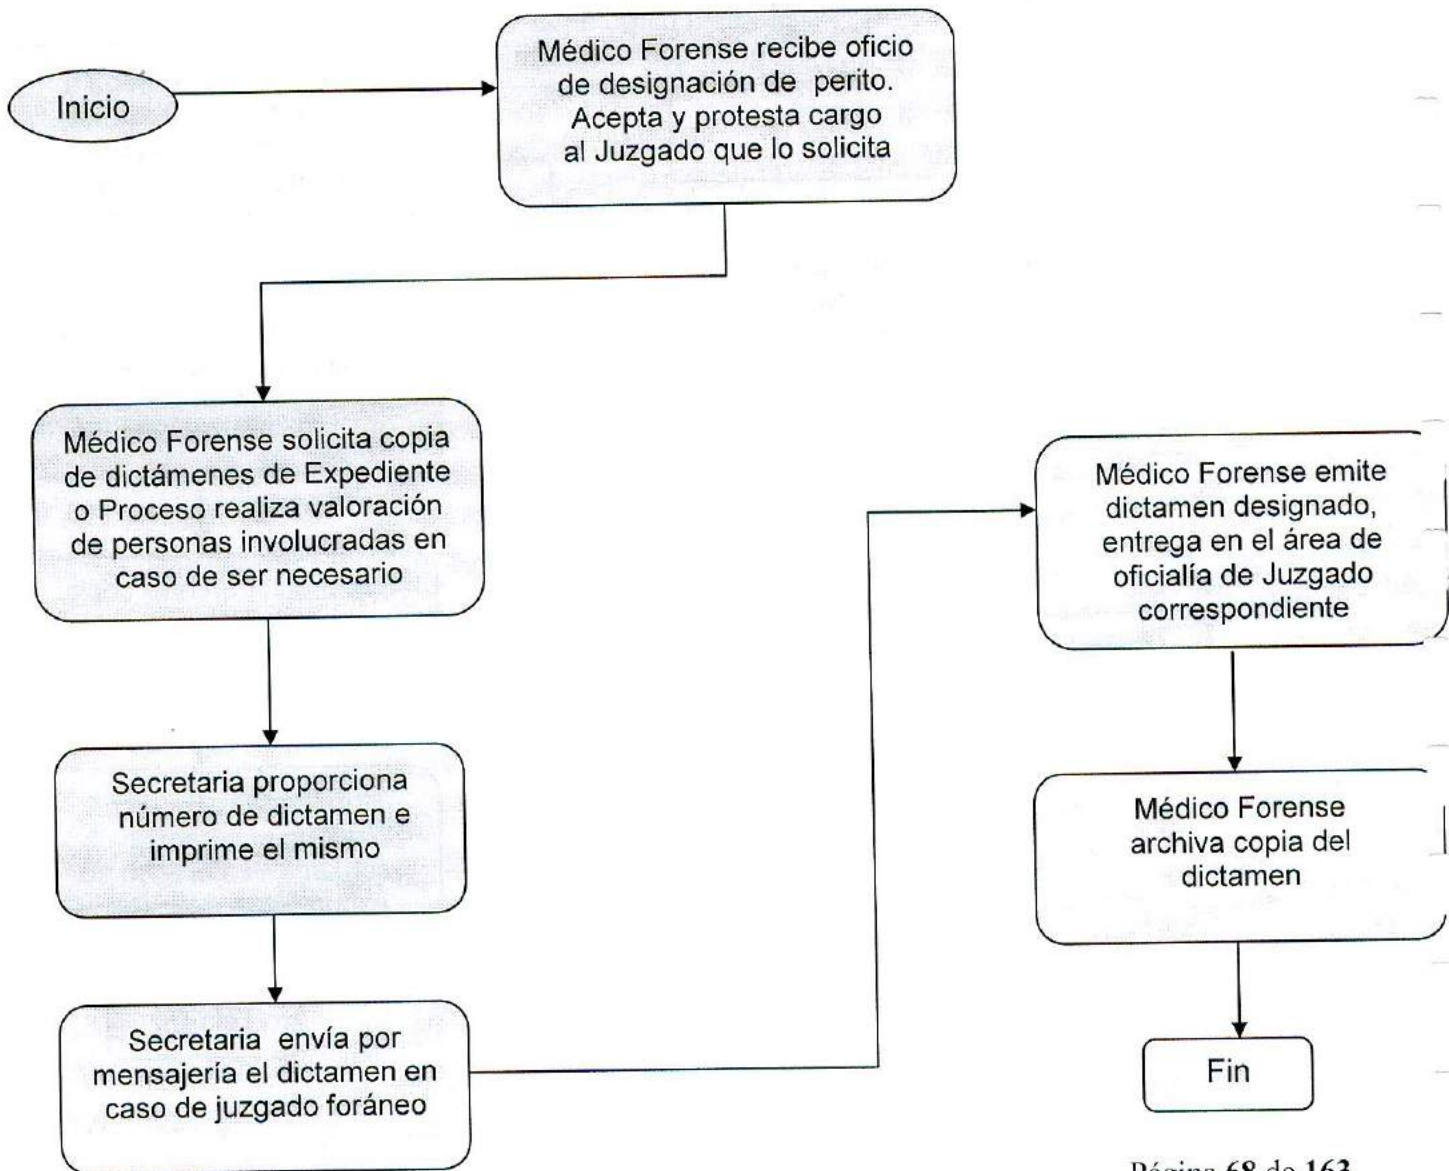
Inicio

Médico Forense recibe oficio de designación de perito. Acepta y protesta cargo al Juzgado que lo solicita

Médico Forense solicita copia de dictámenes de Expediente o Proceso realiza valoración de personas involucradas en caso de ser necesario

Secretaria proporciona número de dictamen e imprime el mismo

Secretaria envía por mensajería el dictamen en caso de juzgado foráneo

Médico Forense emite dictamen designado, entrega en el área de oficialía de Juzgado correspondiente

Médico Forense archiva copia del dictamen

Fin

Página 68 de 163